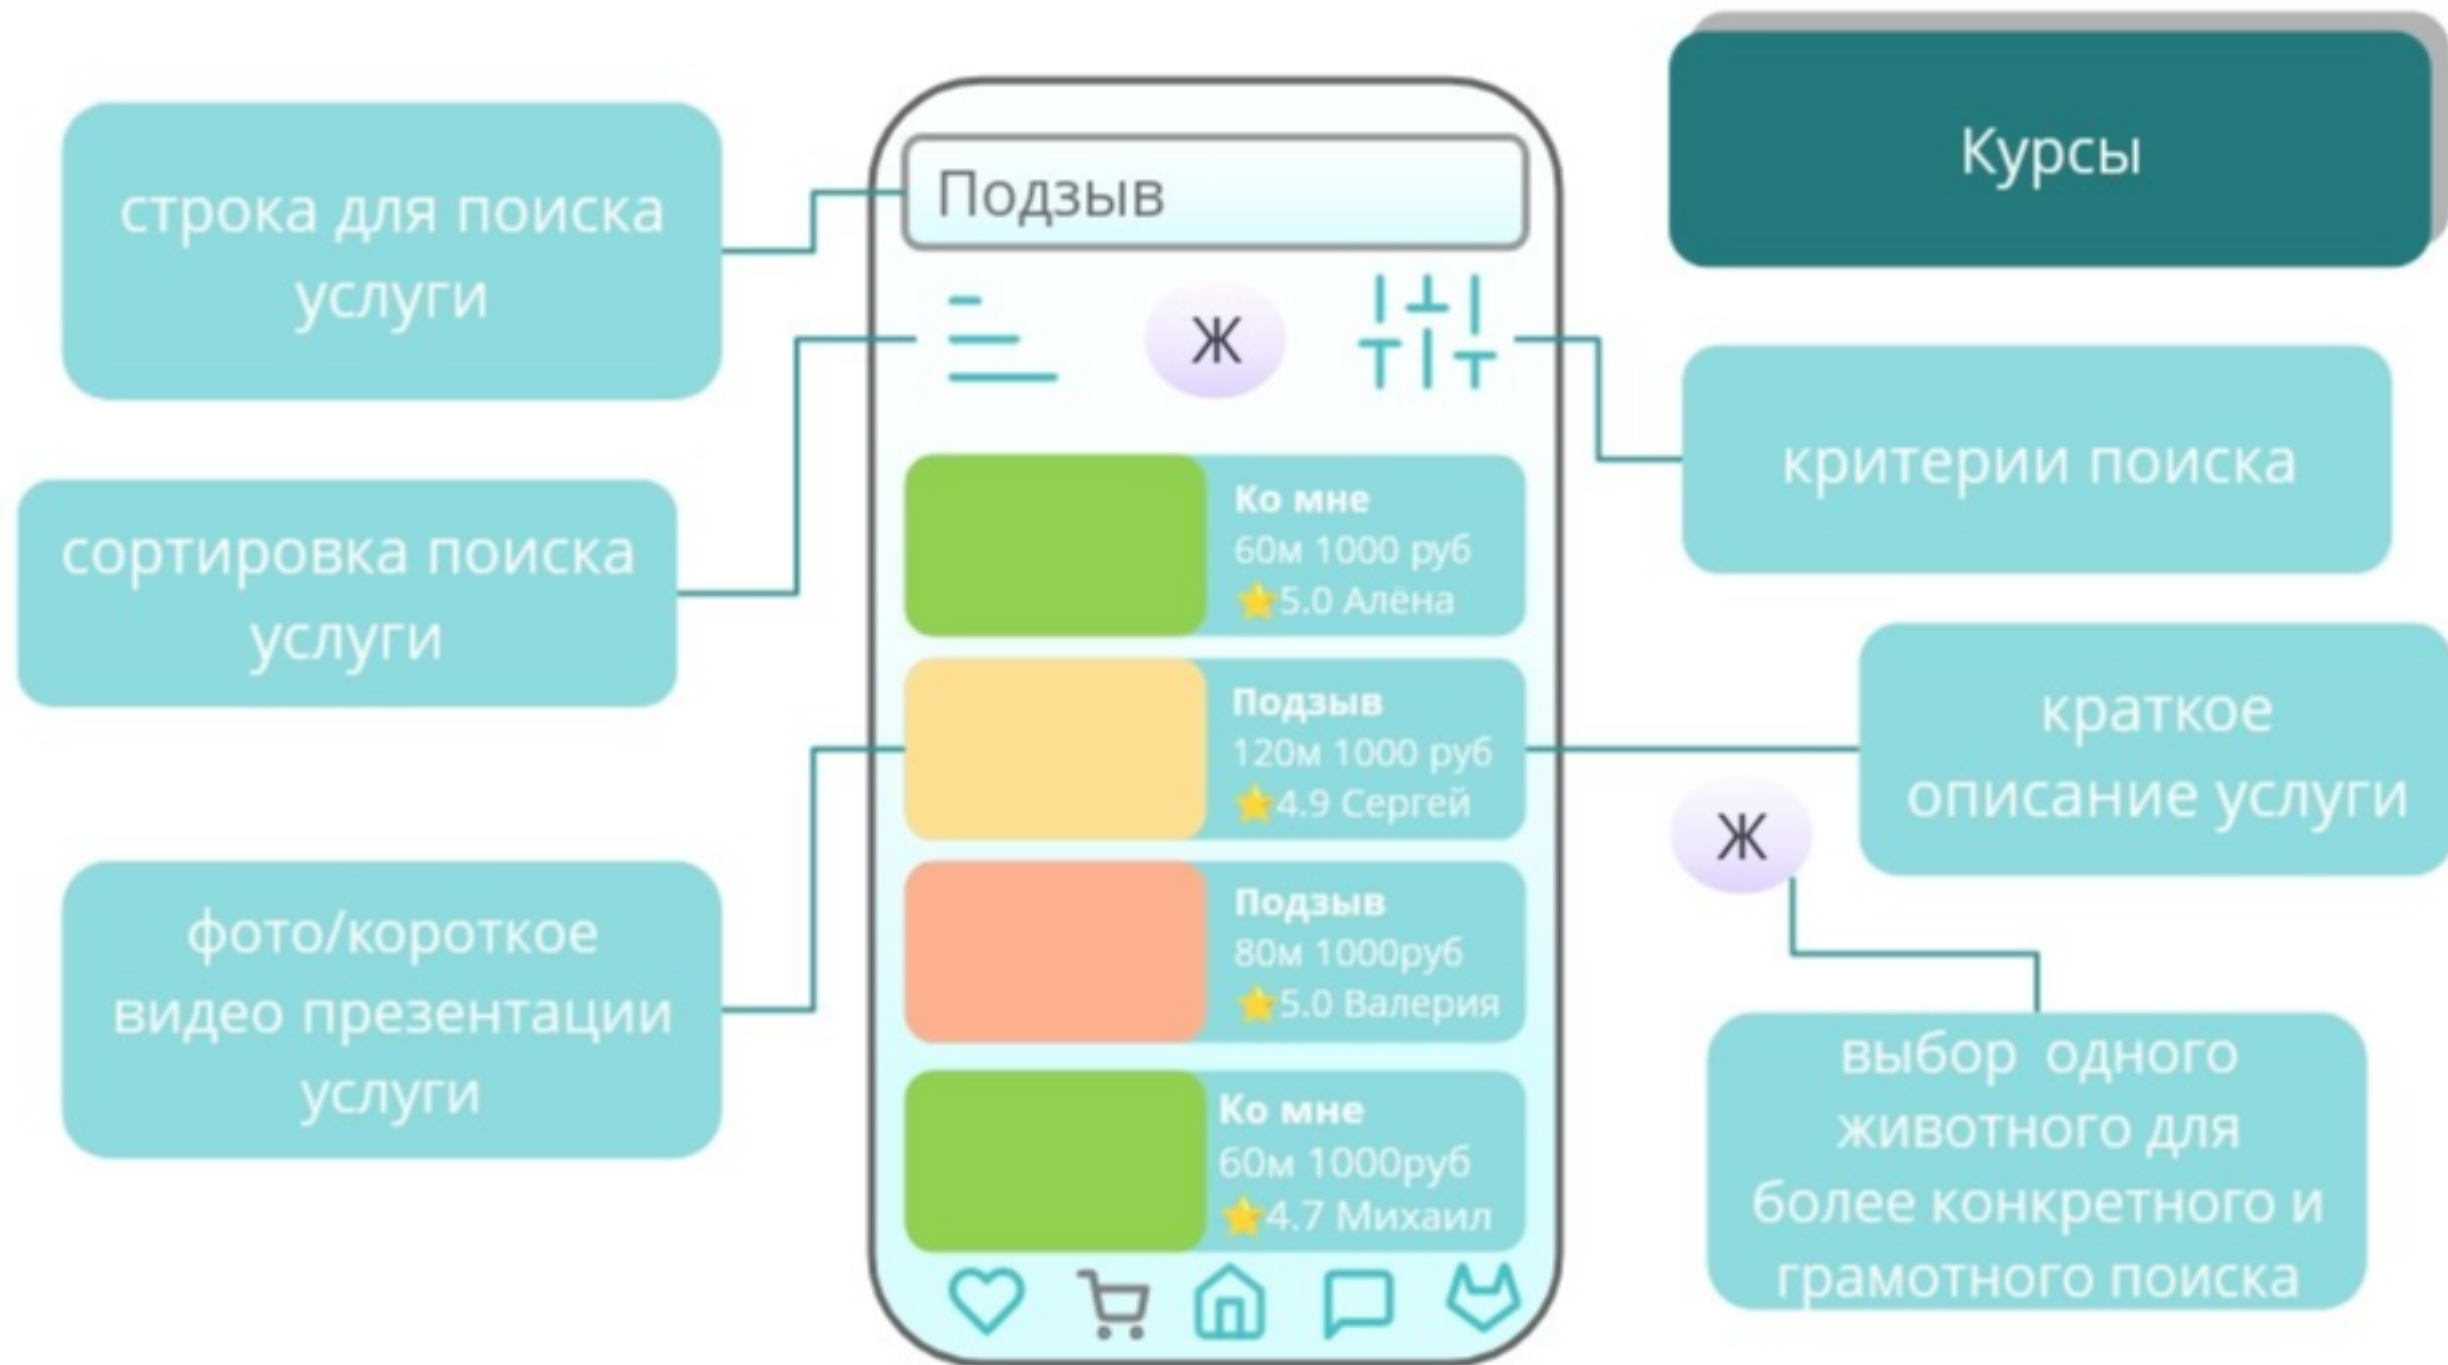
Курсы

строка для поиска услуги

Подзыв

сортировка поиска услуги

Ж

критерии поиска

Ко мне
60м 1000 руб
5.0 Алёна

Подзыв
120м 1000 руб
4.9 Сергей

краткое описание услуги

Ж

фото/короткое видео презентации услуги

Подзыв
80м 1000руб
5.0 Валерия

Ко мне
60м 1000руб
4.7 Михаил

выбор одного животного для более конкретного и грамотного поиска